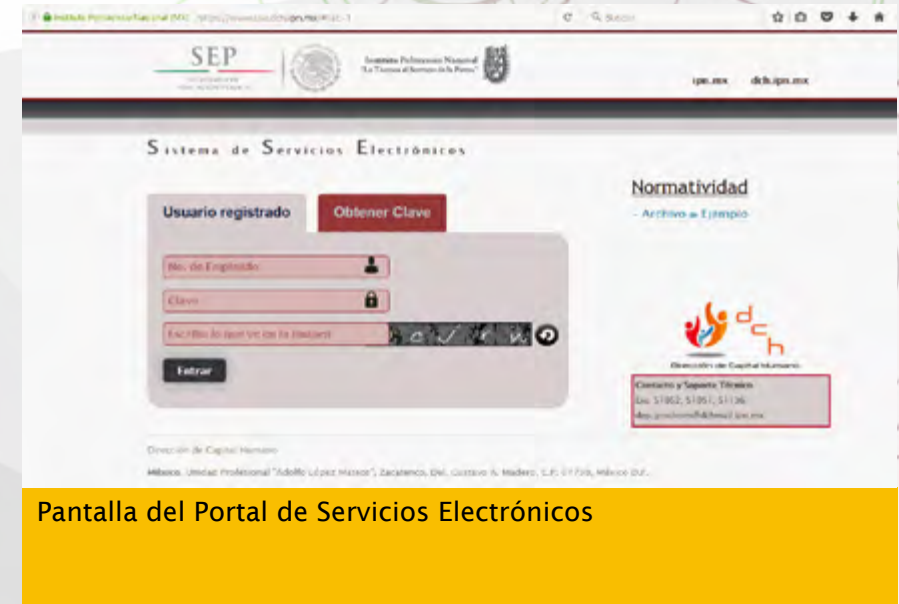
Instituto Politécnico Nacional (MX) https://www.sse.dch.ipn.mx/#!/sc-1

Buscar

SEP

Instituto Politécnico Nacional
"La Técnica al Servicio de la Patria"

ipn.mx dch.ipn.mx

Sistema de Servicios Electrónicos

Usuario registrado

Obtener Clave

No. de Empleado

Clave

Escriba lo que ve en la imagen

Entrar

Normatividad

- Archivo de Ejemplo

dch

Dirección de Capital Humano

Contacto y Soporte Técnico
Ext. 51002, 51051, 51136
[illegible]

Dirección de Capital Humano

México. Unidad Profesional "Adolfo López Mateos", Zacatenco, Del. Gustavo A. Madero, C.P. 07738, México D.F.

Pantalla del Portal de Servicios Electrónicos